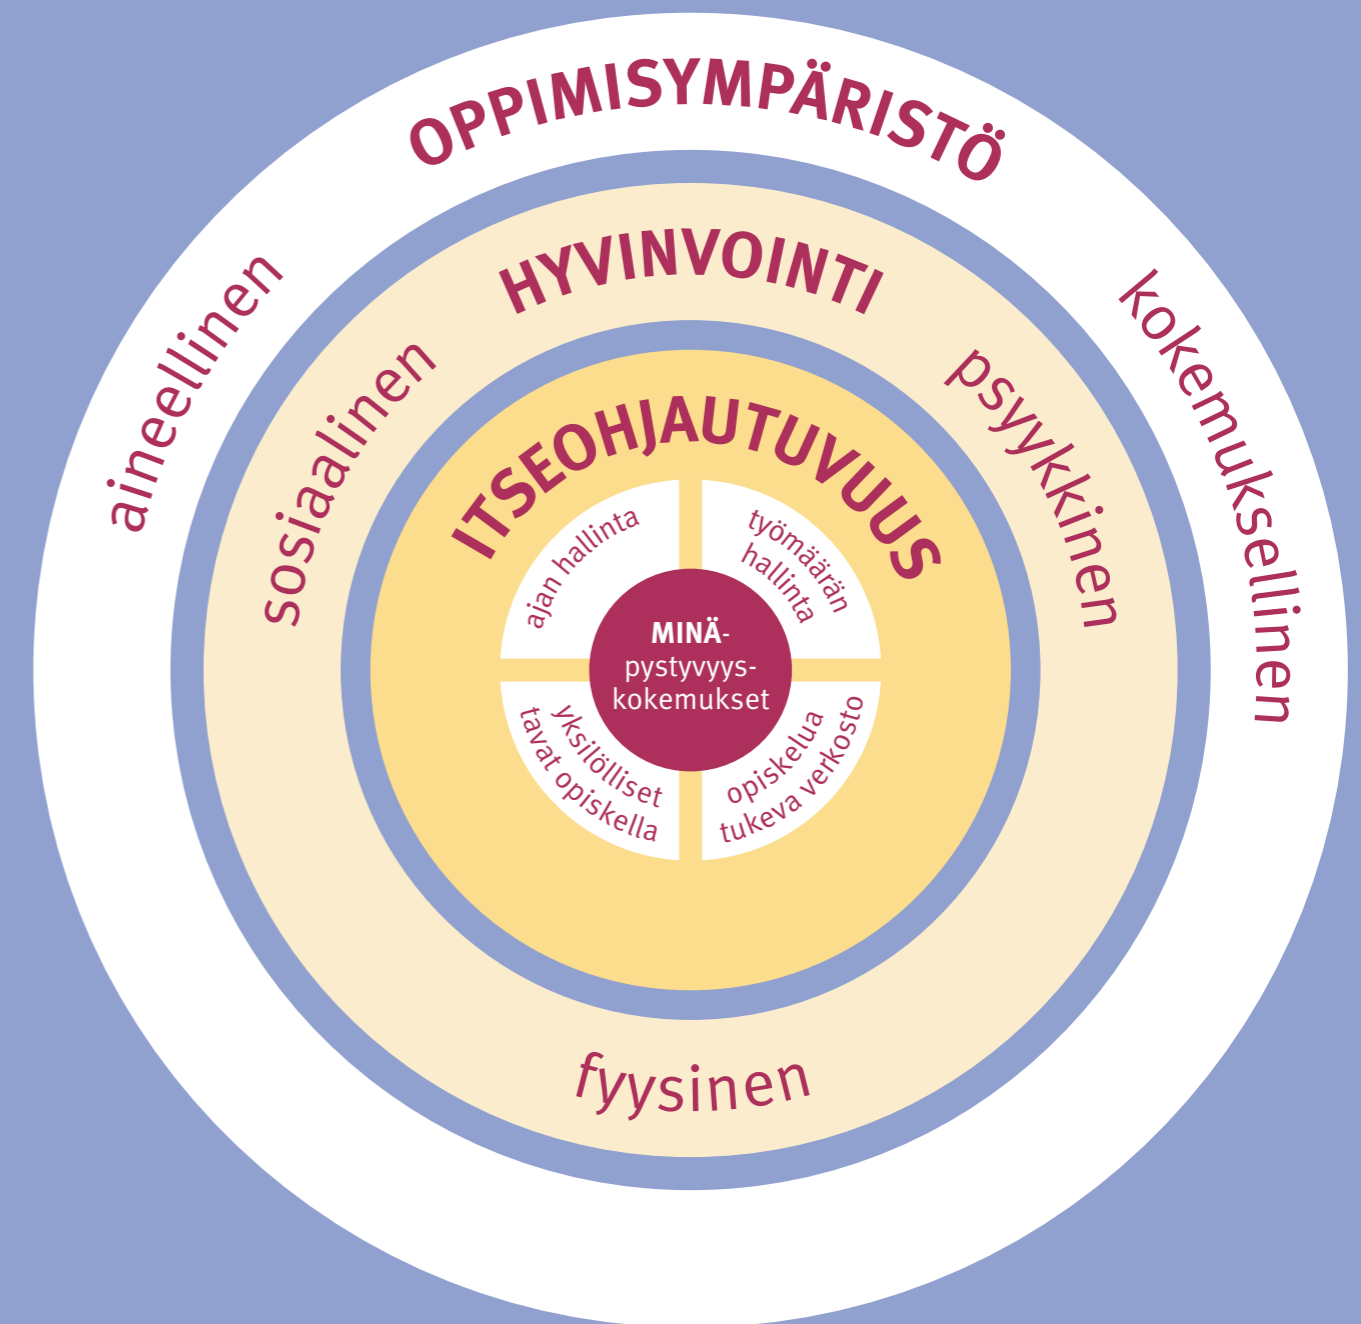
OPPIMISYMPÄRISTÖ

aineellinen

kokemuksellinen

HYVINVOINTI

sosiaalinen

psyykkinen

fyysinen

ITSEOHJAUTUVUUS

ajan hallinta

työmäärän hallinta

yksilölliset tavat opiskella

opiskelua tukeva verkosto

MINÄ-pystyvyys-kokemukset